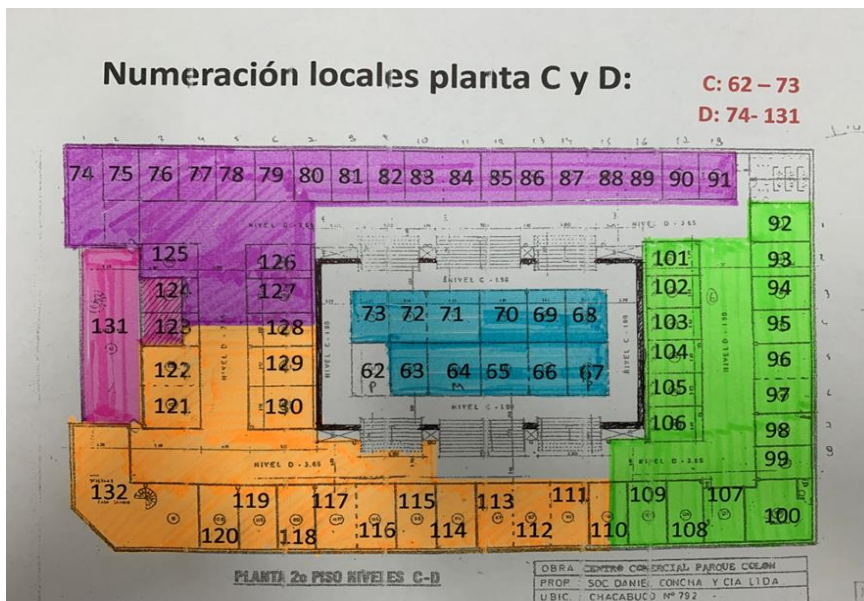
Numeración locales planta C y D:

C: 62 – 73
D: 74- 131

74 75 76 77 78 79 80 81 82 83 84 85 86 87 88 89 90 91

NIVEL D - 3.65

NIVEL D - 3.65

125 126
124 127
131 123 128
122 129
121 130

73 72 71 70 69 68
62 63 64 65 66 67

NIVEL C - 1.50

NIVEL C - 1.50

NIVEL C - 1.50

NIVEL C - 1.50

NIVEL D

NIVEL D

NIVEL D - 3.65

NIVEL D - 3.65

101 92
102 93
103 94
104 95
105 96
106 97
98
99

132 119 117 115 113 111 109 107
120 118 116 114 112 110 108 100

PLANTA 2o PISO NIVELES C-D

| OBRA | CENTRO COMERCIAL PARQUE COLON |
|---|---|
| PROP. | SOC DANIEL CONCHA Y CIA LTDA |
| UBIC. | CHACABUCO Nº 792 |